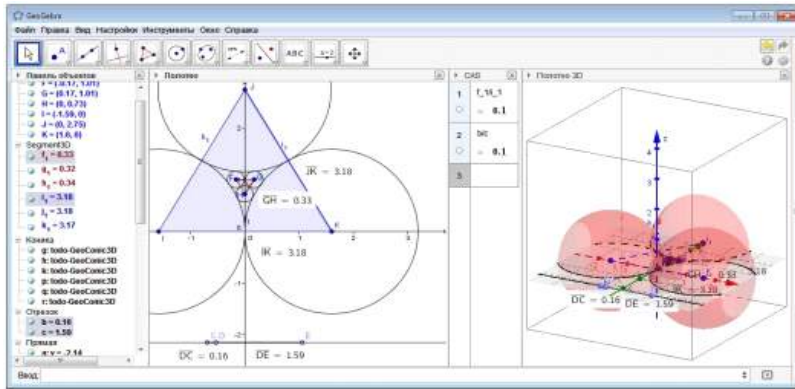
GeoGebra

Файл Правка Вид Настройки Инструменты Окно Справка

Панель объектов
G = (0.17, 1.01)
H = (0, 0.73)
I = (-1.59, 0)
J = (0, 2.75)
K = (1.6, 0)
Segment3D
$f_1$ = 0.33
$g_1$ = 0.32
$h_1$ = 0.34
$i_1$ = 3.18
$j_1$ = 3.18
$k_1$ = 3.17
Коника
g: todo-GeoConic3D
h: todo-GeoConic3D
k: todo-GeoConic3D
p: todo-GeoConic3D
q: todo-GeoConic3D
r: todo-GeoConic3D
Отрезок
b = 0.16
c = 1.59
Прямая
a: y = -2.14

Полотно
$\overline{JK}$ = 3.18
$\overline{GH}$ = 0.33
$\overline{IK}$ = 3.18
$\overline{DC}$ = 0.16
$\overline{DE}$ = 1.59

CAS
1 f_1_1
= 0.1
2 b/c
= 0.1
3

Полотно 3D
$\overline{DC}$ = 0.16
$\overline{DE}$ = 1.59

Ввод: